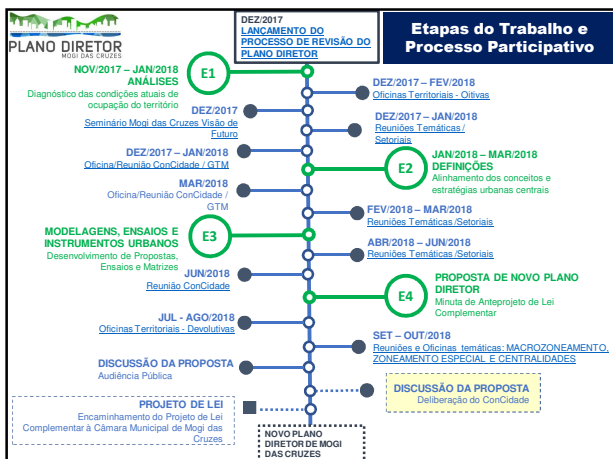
PLANO DIRETOR
MOGI DAS CRUZES

DEZ/2017
LANÇAMENTO DO PROCESSO DE REVISÃO DO PLANO DIRETOR

Etapas do Trabalho e Processo Participativo

NOV/2017 – JAN/2018
ANÁLISES
Diagnóstico das condições atuais de ocupação do território

E1

DEZ/2017 – FEV/2018
Oficinas Territoriais - Oitivas

DEZ/2017
Seminário Mogi das Cruzes Visão de Futuro

DEZ/2017 – JAN/2018
Reuniões Temáticas / Setoriais

DEZ/2017 – JAN/2018
Oficina/Reunião ConCidade / GTM

E2

JAN/2018 – MAR/2018
DEFINIÇÕES
Alinhamento dos conceitos e estratégias urbanas centrais

MAR/2018
Oficina/Reunião ConCidade / GTM

FEV/2018 – MAR/2018
Reuniões Temáticas/Setoriais

MODELAGENS, ENSAIOS E INSTRUMENTOS URBANOS
Desenvolvimento de Propostas, Ensaios e Matrizes

E3

ABR/2018 – JUN/2018
Reuniões Temáticas/Setoriais

JUN/2018
Reunião ConCidade

E4

PROPOSTA DE NOVO PLANO DIRETOR
Minuta de Anteprojeto de Lei Complementar

JUL - AGO/2018
Oficinas Territoriais - Devolutivas

SET – OUT/2018
Reuniões e Oficinas temáticas: MACROZONEAMENTO, ZONEAMENTO ESPECIAL E CENTRALIDADES

DISCUSSÃO DA PROPOSTA
Audiência Pública

DISCUSSÃO DA PROPOSTA
Deliberação do ConCidade

PROJETO DE LEI
Encaminhamento do Projeto de Lei Complementar à Câmara Municipal de Mogi das Cruzes

NOVO PLANO DIRETOR DE MOGI DAS CRUZES